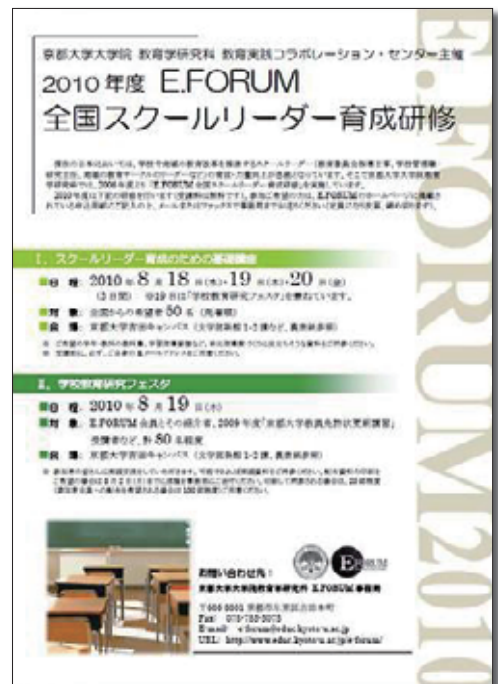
京都大学大学院 教育学研究科 教育実践コラボレーション・センター主催

2010年度 E.FORUM

全国スクールリーダー育成研修

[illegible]

I. スクールリーダー育成のための基礎講座

■日 程 2010年8月18日(水)・19日(木)・20日(金)
(3日間) ※19日は「学校教育研究フェスタ」を兼ねています。

■対 象 全国からの希望者50名(先着順)

■会 場 京都大学吉田キャンパス(文学部新館1-2講など、異表参照)

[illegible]

II. 学校教育研究フェスタ

■日 程 2010年8月19日(木)

■対 象 E.FORUM会員とその紹介者、2009年度「京都大学教員免許状更新講習」受講者など、計80名程度

■会 場 京都大学吉田キャンパス(文学部新館1-2講、異表参照)

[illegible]

お問い合わせ先:
京都大学大学院教育学研究科 E.FORUM事務局
〒606-8501 京都市左京区吉田本町
Fax: 075-753-3073
E-mail: e-forum@educ.kyoto-u.ac.jp
URL: http://www.educ.kyoto-u.ac.jp/e-forum/

E.FORUM

E.FORUM2010